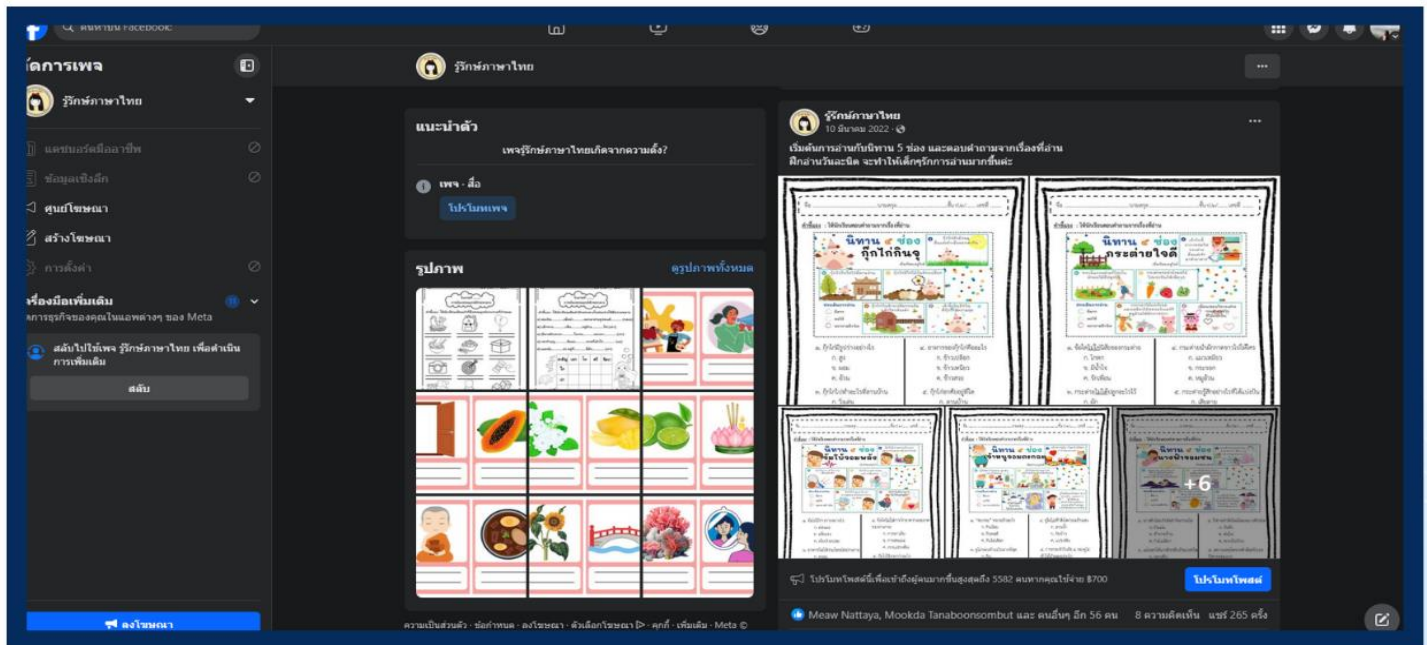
ค้นหาบน Facebook

จัดการเพจ

รู้รักษ์ภาษาไทย

แดชบอร์ดมืออาชีพ

ข้อมูลเชิงลึก

ศูนย์โฆษณา

สร้างโฆษณา

การตั้งค่า

เครื่องมือเพิ่มเติม

จัดการธุรกิจของคุณในแอพต่างๆ ของ Meta

สลับไปใช้เพจ รู้รักษ์ภาษาไทย เพื่อดำเนินการเพิ่มเติม

สลับ

ลงโฆษณา

รู้รักษ์ภาษาไทย

แนะนำตัว

เพจรู้รักษ์ภาษาไทยเกิดจากความตั้ง?

เพจ · สื่อ

โปรโมทเพจ

รูปภาพ

ดูรูปภาพทั้งหมด

ความเป็นส่วนตัว · ข้อกำหนด · ลงโฆษณา · ตัวเลือกโฆษณา · คุกกี้ · เพิ่มเติม · Meta ©

รู้รักษ์ภาษาไทย
10 มีนาคม 2022

เริ่มต้นการอ่านกับนิทาน 5 ช่อง และตอบคำถามจากเรื่องที่อ่าน ฝึกอ่านวันละนิด จะทำให้เด็กๆรักการอ่านมากขึ้นค่ะ

นิทาน ๕ ช่อง ปู่กับไก่กินจุ

นิทาน ๕ ช่อง กระต่ายใจดี

นิทาน ๕ ช่อง

นิทาน ๕ ช่อง

นิทาน ๕ ช่อง

+6

โปรโมทโพสต์นี้เพื่อเข้าถึงผู้คนมากขึ้นสูงสุดถึง 5582 คนหากคุณใช้จ่าย ฿700

โปรโมทโพสต์

Meaw Nattaya, Mookda Tanaboonsombut และ คนอื่นๆ อีก 56 คน

8 ความคิดเห็น แชร์ 265 ครั้ง